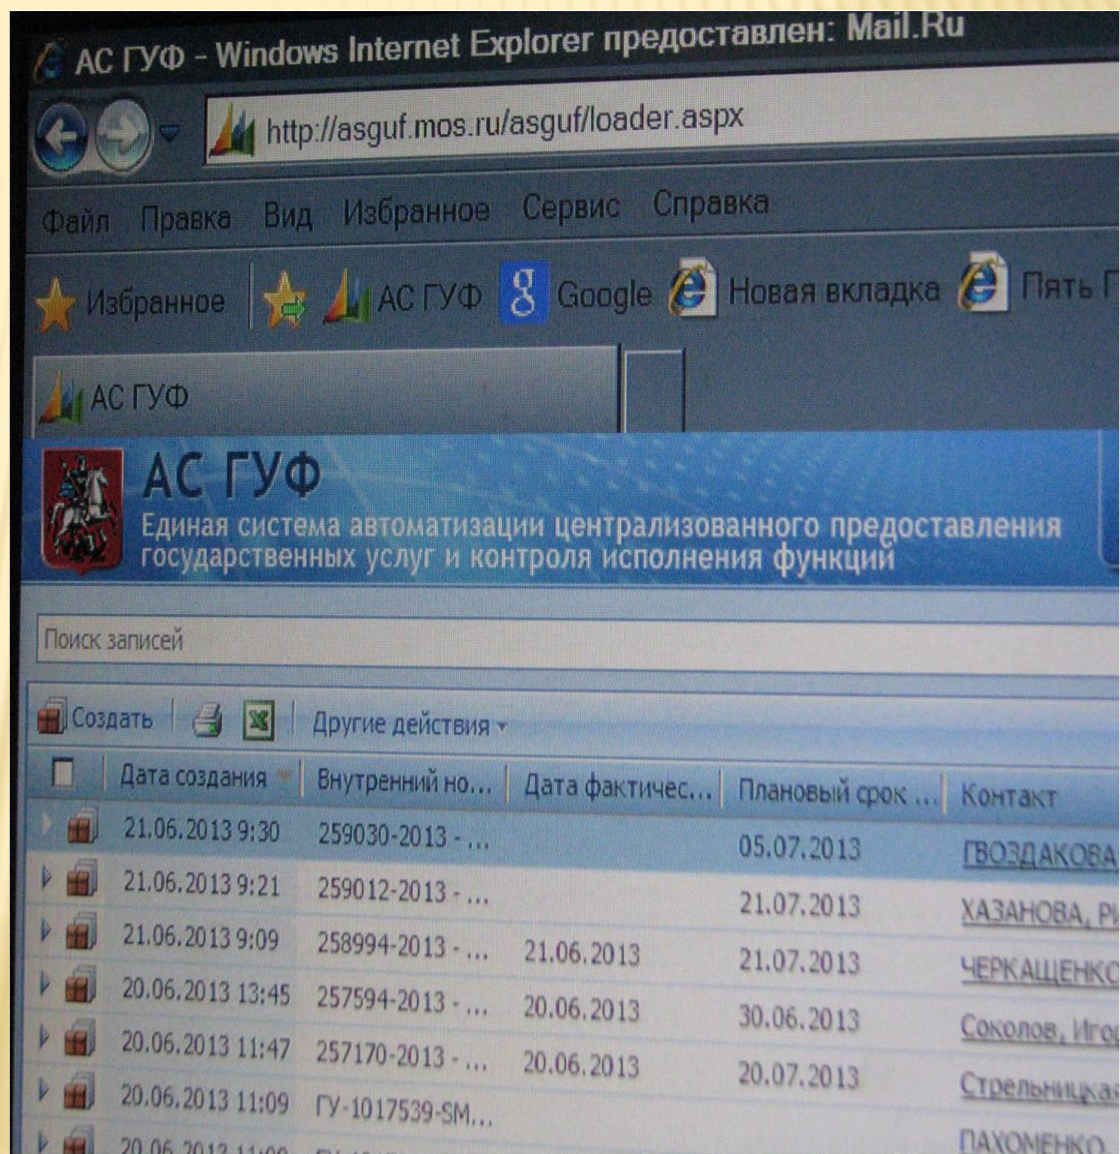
АС ГУФ - Windows Internet Explorer предоставлен: Mail.Ru

http://asguf.mos.ru/asguf/loader.aspx

Файл Правка Вид Избранное Сервис Справка

Избранное АС ГУФ Google Новая вкладка Пять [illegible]

АС ГУФ

АС ГУФ
Единая система автоматизации централизованного предоставления государственных услуг и контроля исполнения функций

Поиск записей

Создать Другие действия

| | Дата создания | Внутренний но... | Дата фактичес... | Плановый срок ... | Контакт |
|---|---|---|---|---|---|
| | 21.06.2013 9:30 | 259030-2013 - ... | | 05.07.2013 | ГВОЗДАКОВА |
| | 21.06.2013 9:21 | 259012-2013 - ... | | 21.07.2013 | ХАЗАНОВА, Р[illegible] |
| | 21.06.2013 9:09 | 258994-2013 - ... | 21.06.2013 | 21.07.2013 | ЧЕРКАЩЕНК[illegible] |
| | 20.06.2013 13:45 | 257594-2013 - ... | 20.06.2013 | 30.06.2013 | Соколов, Иго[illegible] |
| | 20.06.2013 11:47 | 257170-2013 - ... | 20.06.2013 | 20.07.2013 | Стрельницка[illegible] |
| | 20.06.2013 11:09 | ГУ-1017539-SM... | | | |
| | 20.06.2013 11:0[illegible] | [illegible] | | | ПАХОМЕНКО |